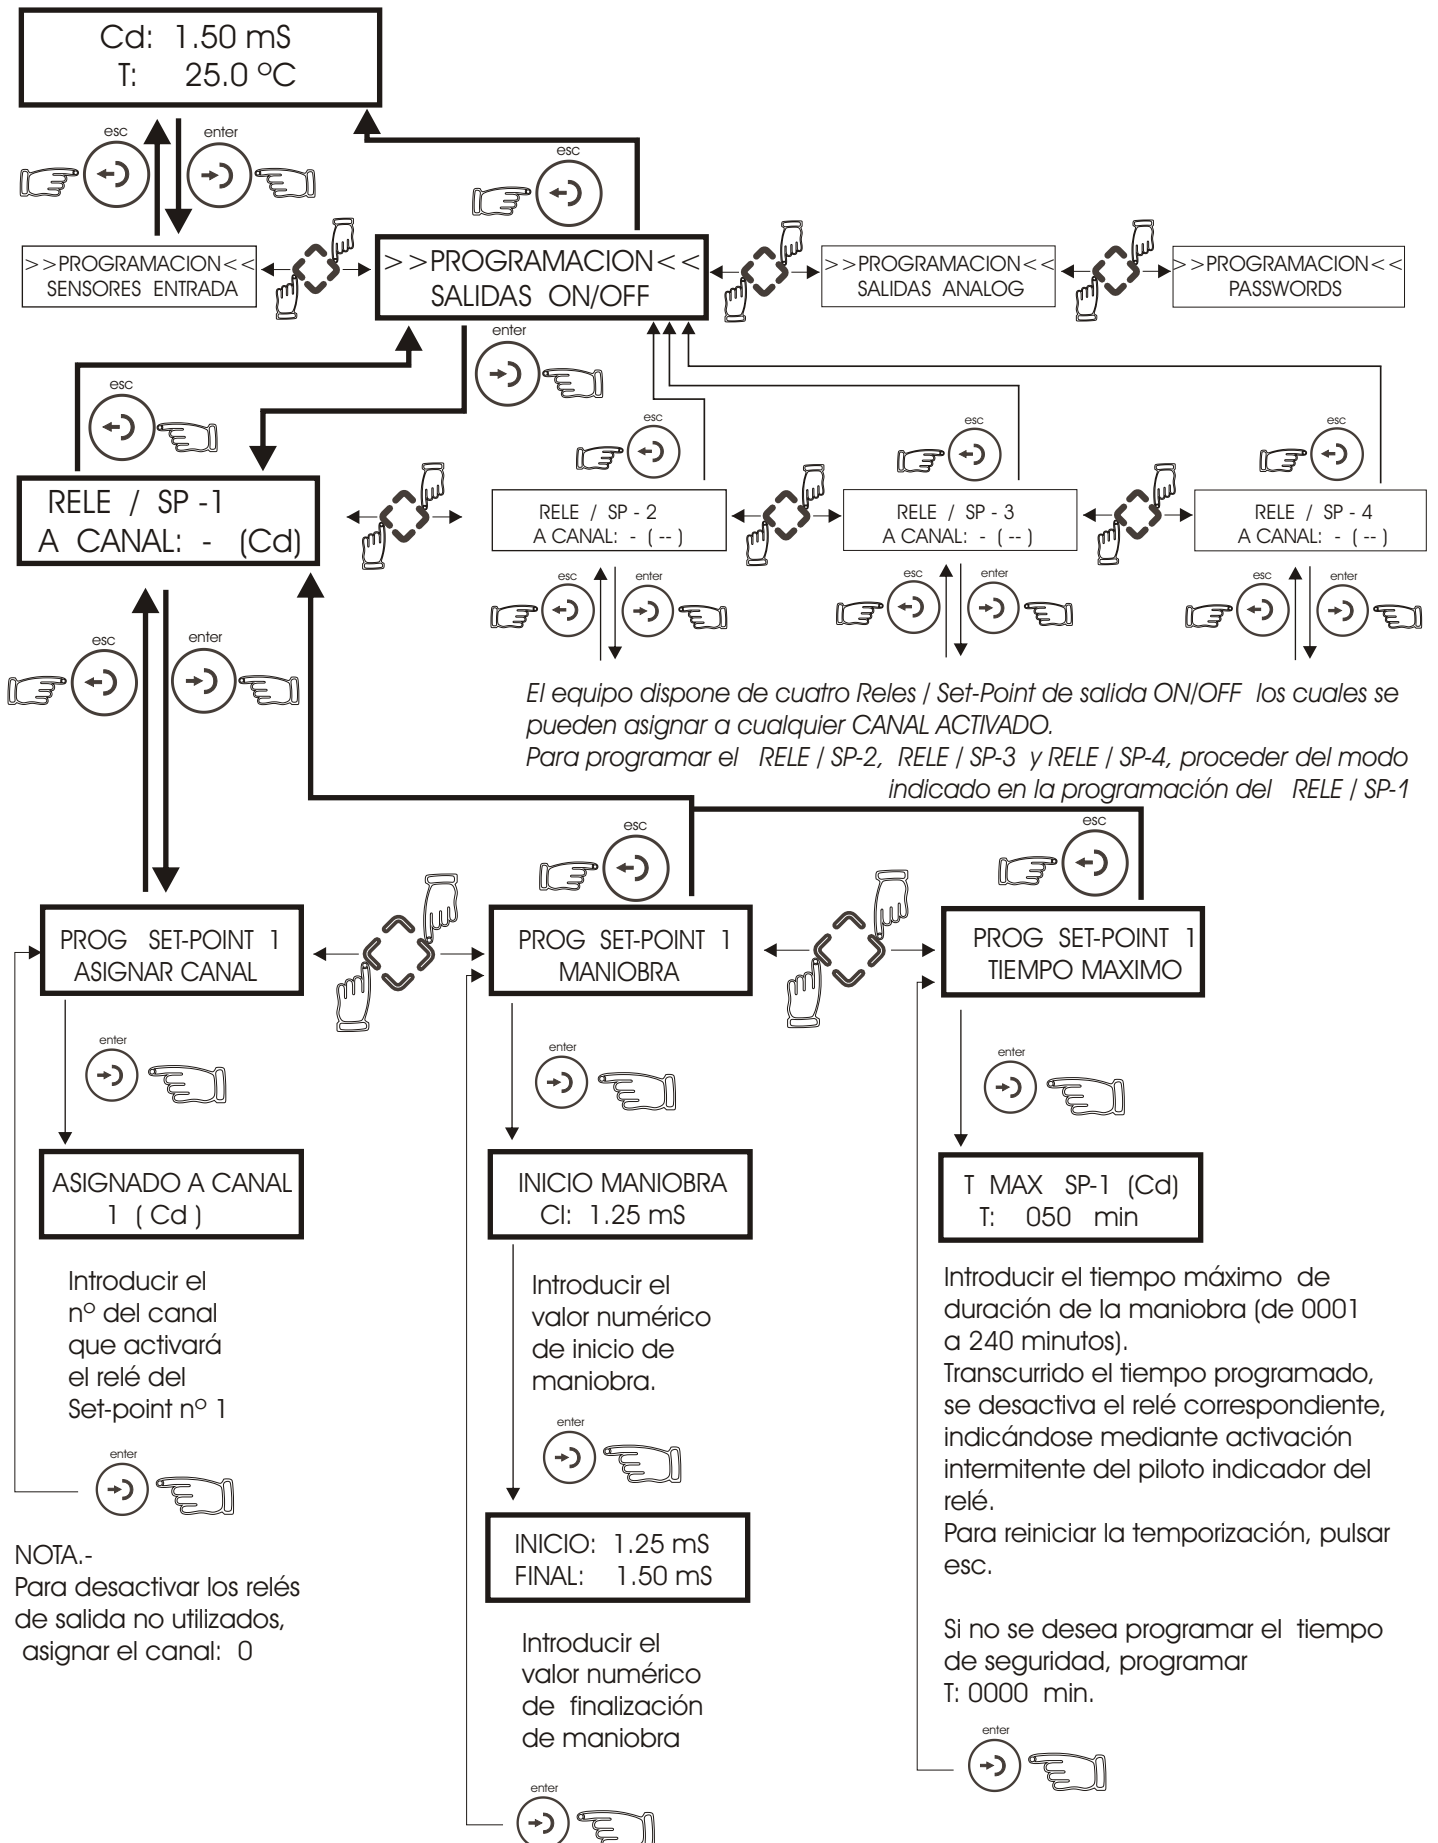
Cd: 1.50 mS
T: 25.0 ºC

esc enter

esc

>>PROGRAMACION<<
SENSORES ENTRADA

>>PROGRAMACION<<
SALIDAS ON/OFF

>>PROGRAMACION<<
SALIDAS ANALOG

>>PROGRAMACION<<
PASSWORDS

enter

esc

esc esc esc

RELE / SP -1
A CANAL: - (Cd)

RELE / SP - 2
A CANAL: - ( -- )

RELE / SP - 3
A CANAL: - ( -- )

RELE / SP - 4
A CANAL: - ( -- )

esc enter esc enter esc enter

esc enter

El equipo dispone de cuatro Reles / Set-Point de salida ON/OFF los cuales se pueden asignar a cualquier CANAL ACTIVADO.
Para programar el RELE / SP-2, RELE / SP-3 y RELE / SP-4, proceder del modo indicado en la programación del RELE / SP-1

esc esc

PROG SET-POINT 1
ASIGNAR CANAL

PROG SET-POINT 1
MANIOBRA

PROG SET-POINT 1
TIEMPO MAXIMO

enter enter enter

ASIGNADO A CANAL
1 ( Cd )

INICIO MANIOBRA
Cl: 1.25 mS

T MAX SP-1 (Cd)
T: 050 min

Introducir el nº del canal que activará el relé del Set-point nº 1

Introducir el valor numérico de inicio de maniobra.

Introducir el tiempo máximo de duración de la maniobra (de 0001 a 240 minutos).
Transcurrido el tiempo programado, se desactiva el relé correspondiente, indicándose mediante activación intermitente del piloto indicador del relé.
Para reiniciar la temporización, pulsar esc.

enter enter

INICIO: 1.25 mS
FINAL: 1.50 mS

NOTA.-
Para desactivar los relés de salida no utilizados, asignar el canal: 0

Introducir el valor numérico de finalización de maniobra

Si no se desea programar el tiempo de seguridad, programar
T: 0000 min.

enter

enter